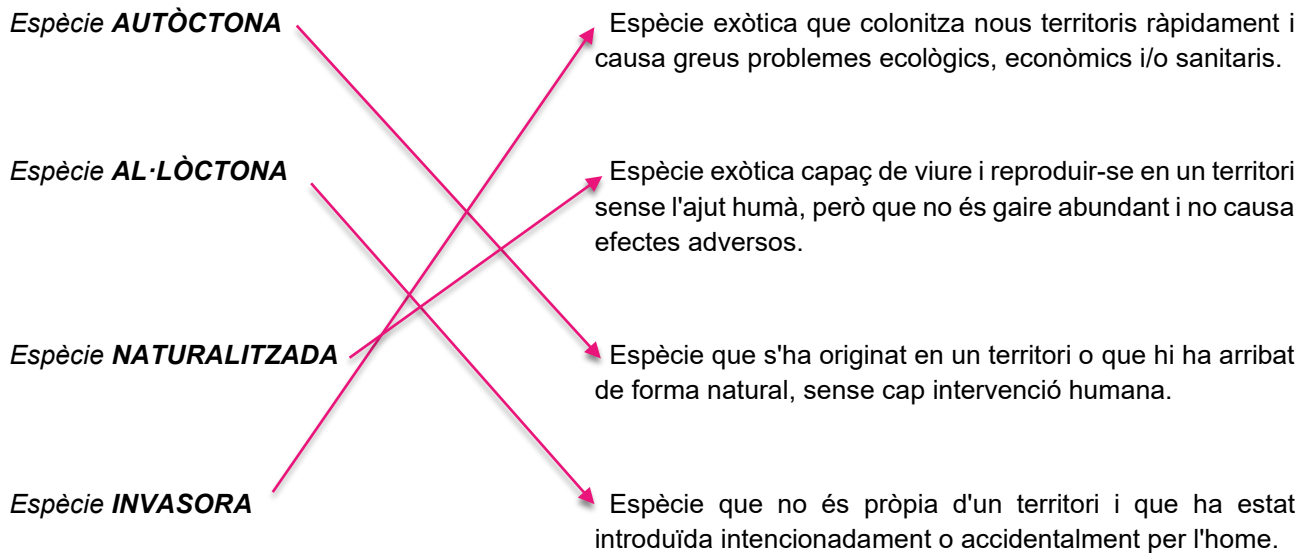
*Espècie* ***AUTÒCTONA***

*Espècie* ***AL·LÒCTONA***

*Espècie* ***NATURALITZADA***

*Espècie* ***INVASORA***

Espècie exòtica que colonitza nous territoris ràpidament i causa greus problemes ecològics, econòmics i/o sanitaris.

Espècie exòtica capaç de viure i reproduir-se en un territori sense l'ajut humà, però que no és gaire abundant i no causa efectes adversos.

Espècie que s'ha originat en un territori o que hi ha arribat de forma natural, sense cap intervenció humana.

Espècie que no és pròpia d'un territori i que ha estat introduïda intencionadament o accidentalment per l'home.